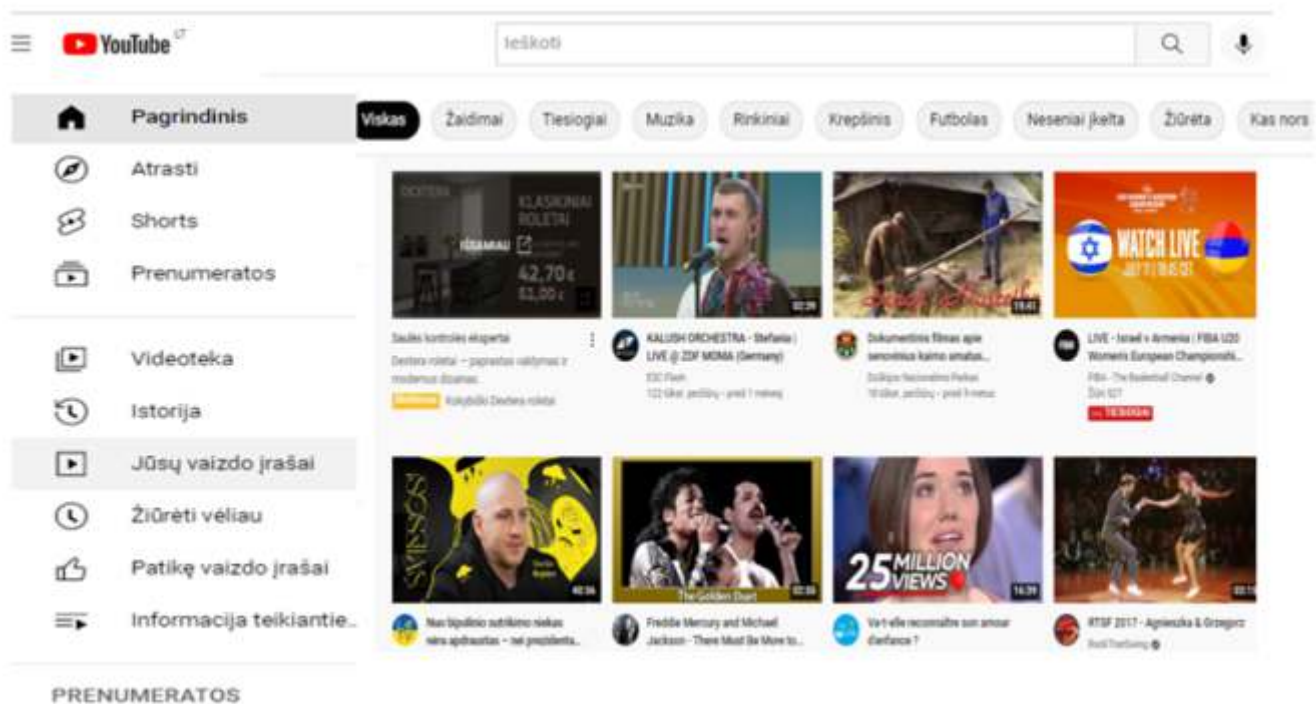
YouTube LT

Ieškoti

Pagrindinis
Atrasti
Shorts
Prenumeratos

Videoteka
Istorija
Jūsų vaizdo įrašai
Žiūrėti vėliau
Patikę vaizdo įrašai
Informacija teikiantie...

PRENUMERATOS

Viskas | Žaidimai | Tiesiogiai | Muzika | Rinkiniai | Krepšinis | Futbolas | Neseniai įkelta | Žiūrėta | Kas nors

DEXTERA KLASIKINIAI ROLETAI IŠSAMIAU 42,70 € 53,00 €
Saulės kontrolės ekspertai
Dextera roletai – paprastas valdymas ir modernus dizainas
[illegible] Kolegiškiu Dextera roletai

02:39
KALUSH ORCHESTRA - Stefania | LIVE @ ZDF MOMA (Germany)
ESC Fans
122 tūkst. peržiūrų · prieš 1 metus

19:41
Dokumentinis filmas apie senovinius kaimo amatus...
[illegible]
10 tūkst. peržiūrų · prieš 9 metus

WATCH LIVE
LIVE - Israel v Armenia | FIBA U20 Women's European Championshi...
FIBA - The Basketball Channel
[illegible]
TIESIOGIAI

SWISSES
42:06
Nuo bipolinio sutrikimo niekas nėra apdraustas – net prezidenta...

The Golden Duet
02:36
Freddie Mercury and Michael Jackson - There Must Be More to...

25 MILLION VIEWS
14:39
Va-t-elle reconnaître son amour d'enfance ?

RTSF 2017 - Agnieszka & Grzegorz
RockThatSwing